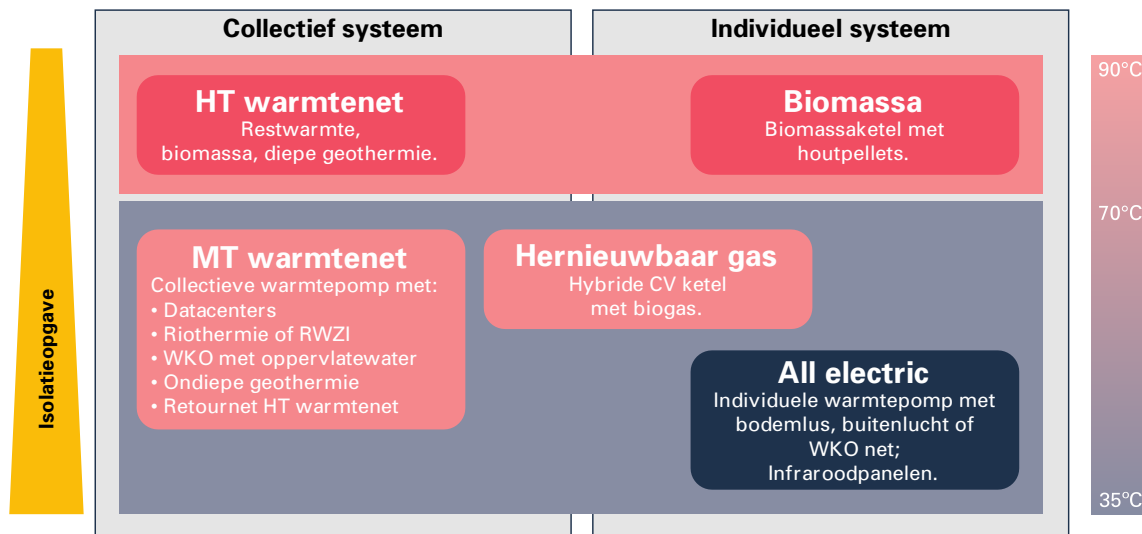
Isolatieopgave

Collectief systeem

Individueel systeem

90°C

70°C

35°C

HT warmtenet
Restwarmte, biomassa, diepe geothermie.

Biomassa
Biomassaketel met houtpellets.

MT warmtenet
Collectieve warmtepomp met:
• Datacenters
• Riothermie of RWZI
• WKO met oppervlatewater
• Ondiepe geothermie
• Retournet HT warmtenet

Hernieuwbaar gas
Hybride CV ketel met biogas.

All electric
Individuele warmtepomp met bodemlus, buitenlucht of WKO net;
Infraroodpanelen.